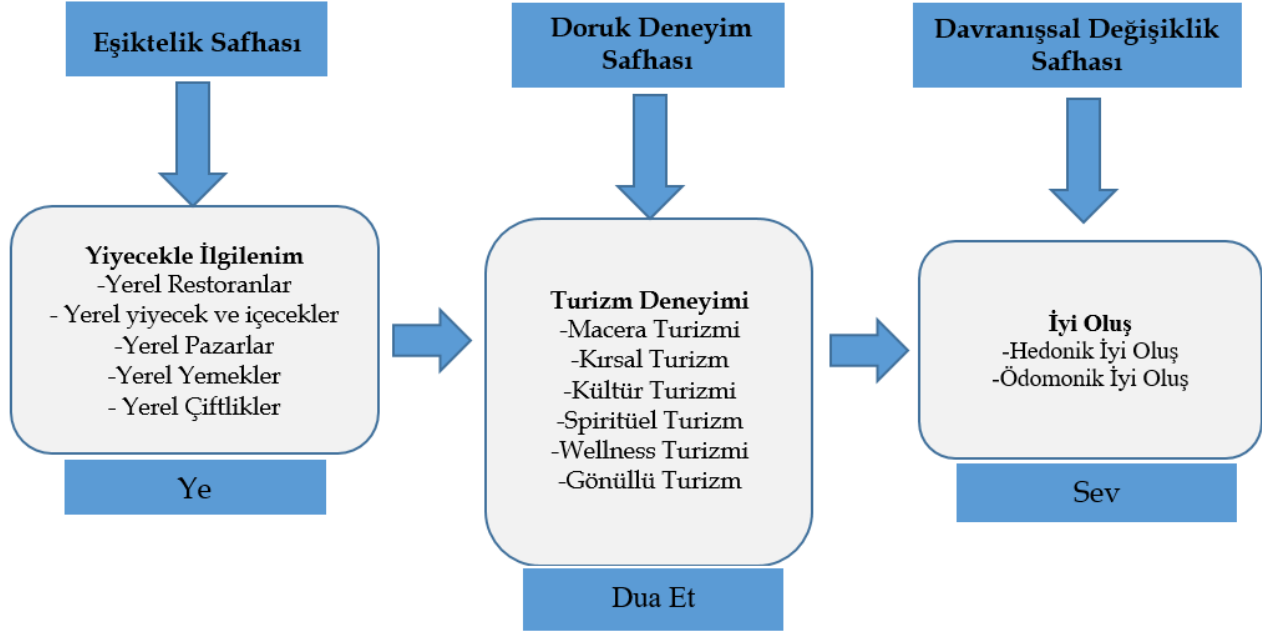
Eşiktelik Safhası

Yiyecekle İlgilenim
-Yerel Restoranlar
- Yerel yiyecek ve içecekler
-Yerel Pazarlar
-Yerel Yemekler
- Yerel Çiftlikler

Ye

Doruk Deneyim Safhası

Turizm Deneyimi
-Macera Turizmi
-Kırsal Turizm
-Kültür Turizmi
-Spiritüel Turizm
-Wellness Turizmi
-Gönüllü Turizm

Dua Et

Davranışsal Değişiklik Safhası

İyi Oluş
-Hedonik İyi Oluş
-Ödomonik İyi Oluş

Sev